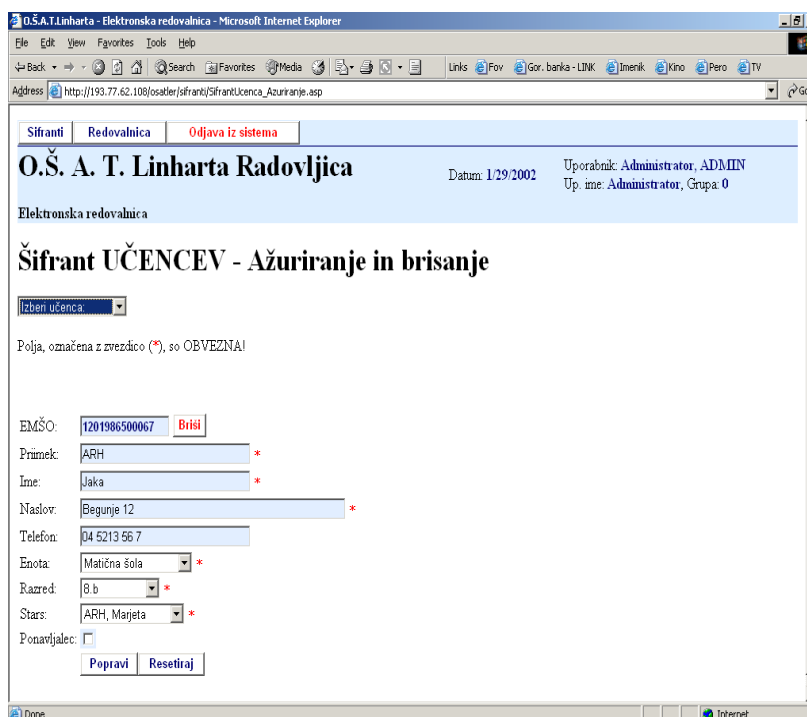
O.Š.A.T.Linharta - Elektronska redovalnica - Microsoft Internet Explorer

File Edit View Favorites Tools Help

Back Search Favorites Media Links Fov Gor. banka - LINK Imenik Kino Pero TV

Address http://193.77.62.108/osatler/sifranti/SifrantUcenca_Azuriranje.asp

Sifranti Redovalnica Odjava iz sistema

O.Š. A. T. Linharta Radovljica

Datum: 1/29/2002

Uporabnik: Administrator, ADMIN
Up. ime: Administrator, Grupa: 0

Elektronska redovalnica

Šifrant UČENCEV - Ažuriranje in brisanje

Izberi učenca:

Polja, označena z zvezdico (*), so OBVEZNA!

EMŠO: 1201986500067 Briši

Priimek: ARH *

Ime: Jaka *

Naslov: Begunje 12 *

Telefon: 04 5213 56 7

Enota: Matična šola *

Razred: 8.b *

Stars: ARH, Marjeta *

Ponavljalec:

Popravi Resetiraj

Done Internet